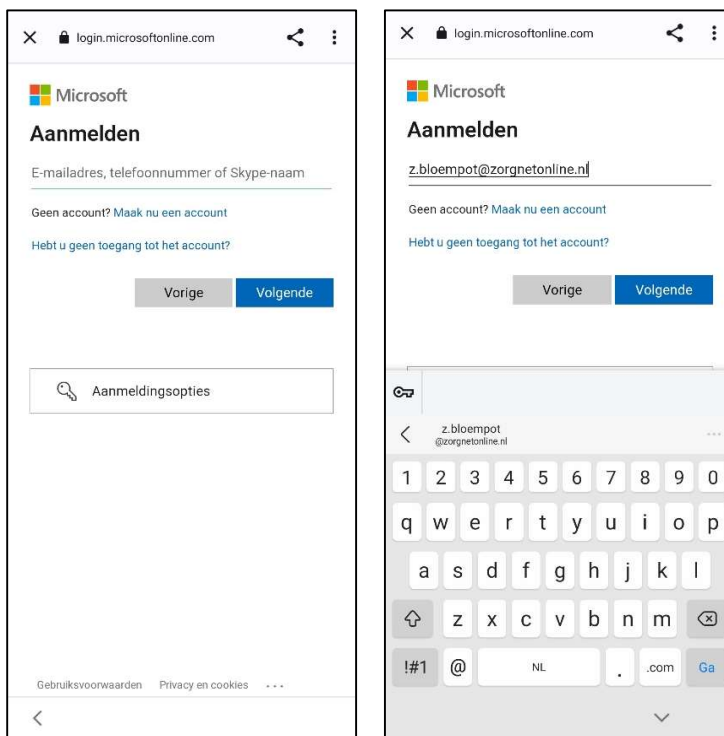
login.microsoftonline.com

Microsoft

Aanmelden

E-mailadres, telefoonnummer of Skype-naam

Geen account? Maak nu een account

Hebt u geen toegang tot het account?

Vorige

Volgende

Aanmeldingsopties

Gebruiksvoorwaarden Privacy en cookies ...

login.microsoftonline.com

Microsoft

Aanmelden

z.bloempot@zorgnetonline.nl

Geen account? Maak nu een account

Hebt u geen toegang tot het account?

Vorige

Volgende

z.bloempot
@zorgnetonline.nl

1 2 3 4 5 6 7 8 9 0

q w e r t y u i o p

a s d f g h j k l

z x c v b n m

!#1 @ NL . .com Ga